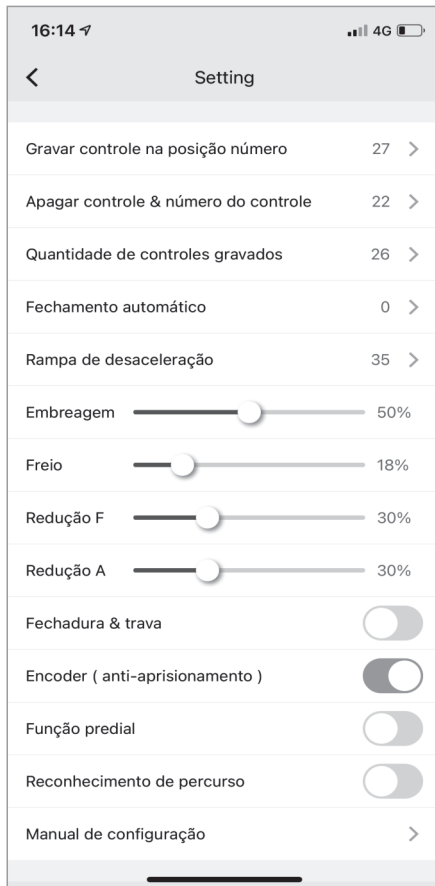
16:14 
4G

Setting

Gravar controle na posição número 27

Apagar controle & número do controle 22

Quantidade de controles gravados 26

Fechamento automático 0

Rampa de desaceleração 35

Embreagem 50%

Freio 18%

Redução F 30%

Redução A 30%

Fechadura & trava

Encoder ( anti-aprisionamento )

Função predial

Reconhecimento de percurso

Manual de configuração